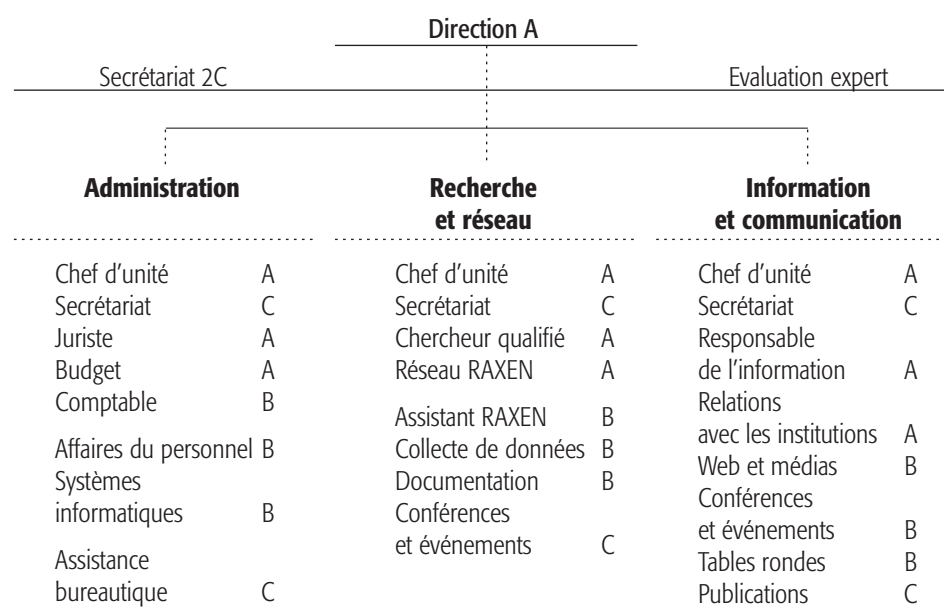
Direction A

Secrétariat 2C

Evaluation expert

**Administration**

| | |
|---|---|
| Chef d'unité | A |
| Secrétariat | C |
| Juriste | A |
| Budget | A |
| Comptable | B |
| Affaires du personnel | B |
| Systèmes informatiques | B |
| Assistance bureautique | C |

**Recherche et réseau**

| | |
|---|---|
| Chef d'unité | A |
| Secrétariat | C |
| Chercheur qualifié | A |
| Réseau RAXEN | A |
| Assistant RAXEN | B |
| Collecte de données | B |
| Documentation | B |
| Conférences et événements | C |

**Information et communication**

| | |
|---|---|
| Chef d'unité | A |
| Secrétariat | C |
| Responsable de l'information | A |
| Relations avec les institutions | A |
| Web et médias | B |
| Conférences et événements | B |
| Tables rondes | B |
| Publications | C |